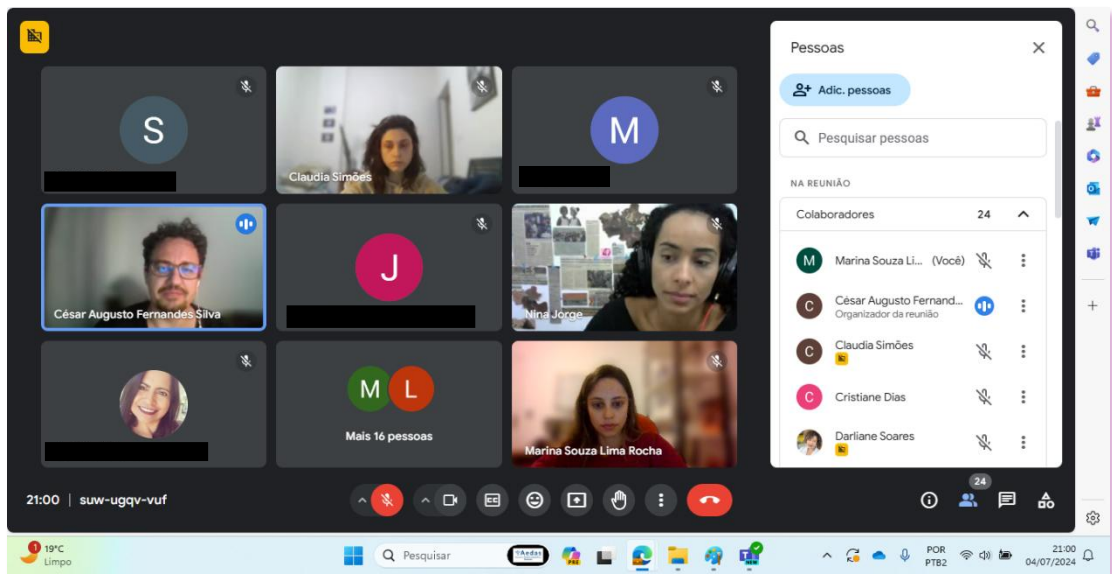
S

Claudia Simões

M

César Augusto Fernandes Silva

J

Nina Jorge

M L
Mais 16 pessoas

Marina Souza Lima Rocha

Pessoas

Adic. pessoas

Pesquisar pessoas

NA REUNIÃO

Colaboradores 24

Marina Souza Li... (Você)

César Augusto Fernand...
Organizador da reunião

Claudia Simões

Cristiane Dias

Darliane Soares

21:00 | suw-ugqv-vuf

24

19°C
Limpo

Pesquisar

POR
PTB2

21:00
04/07/2024